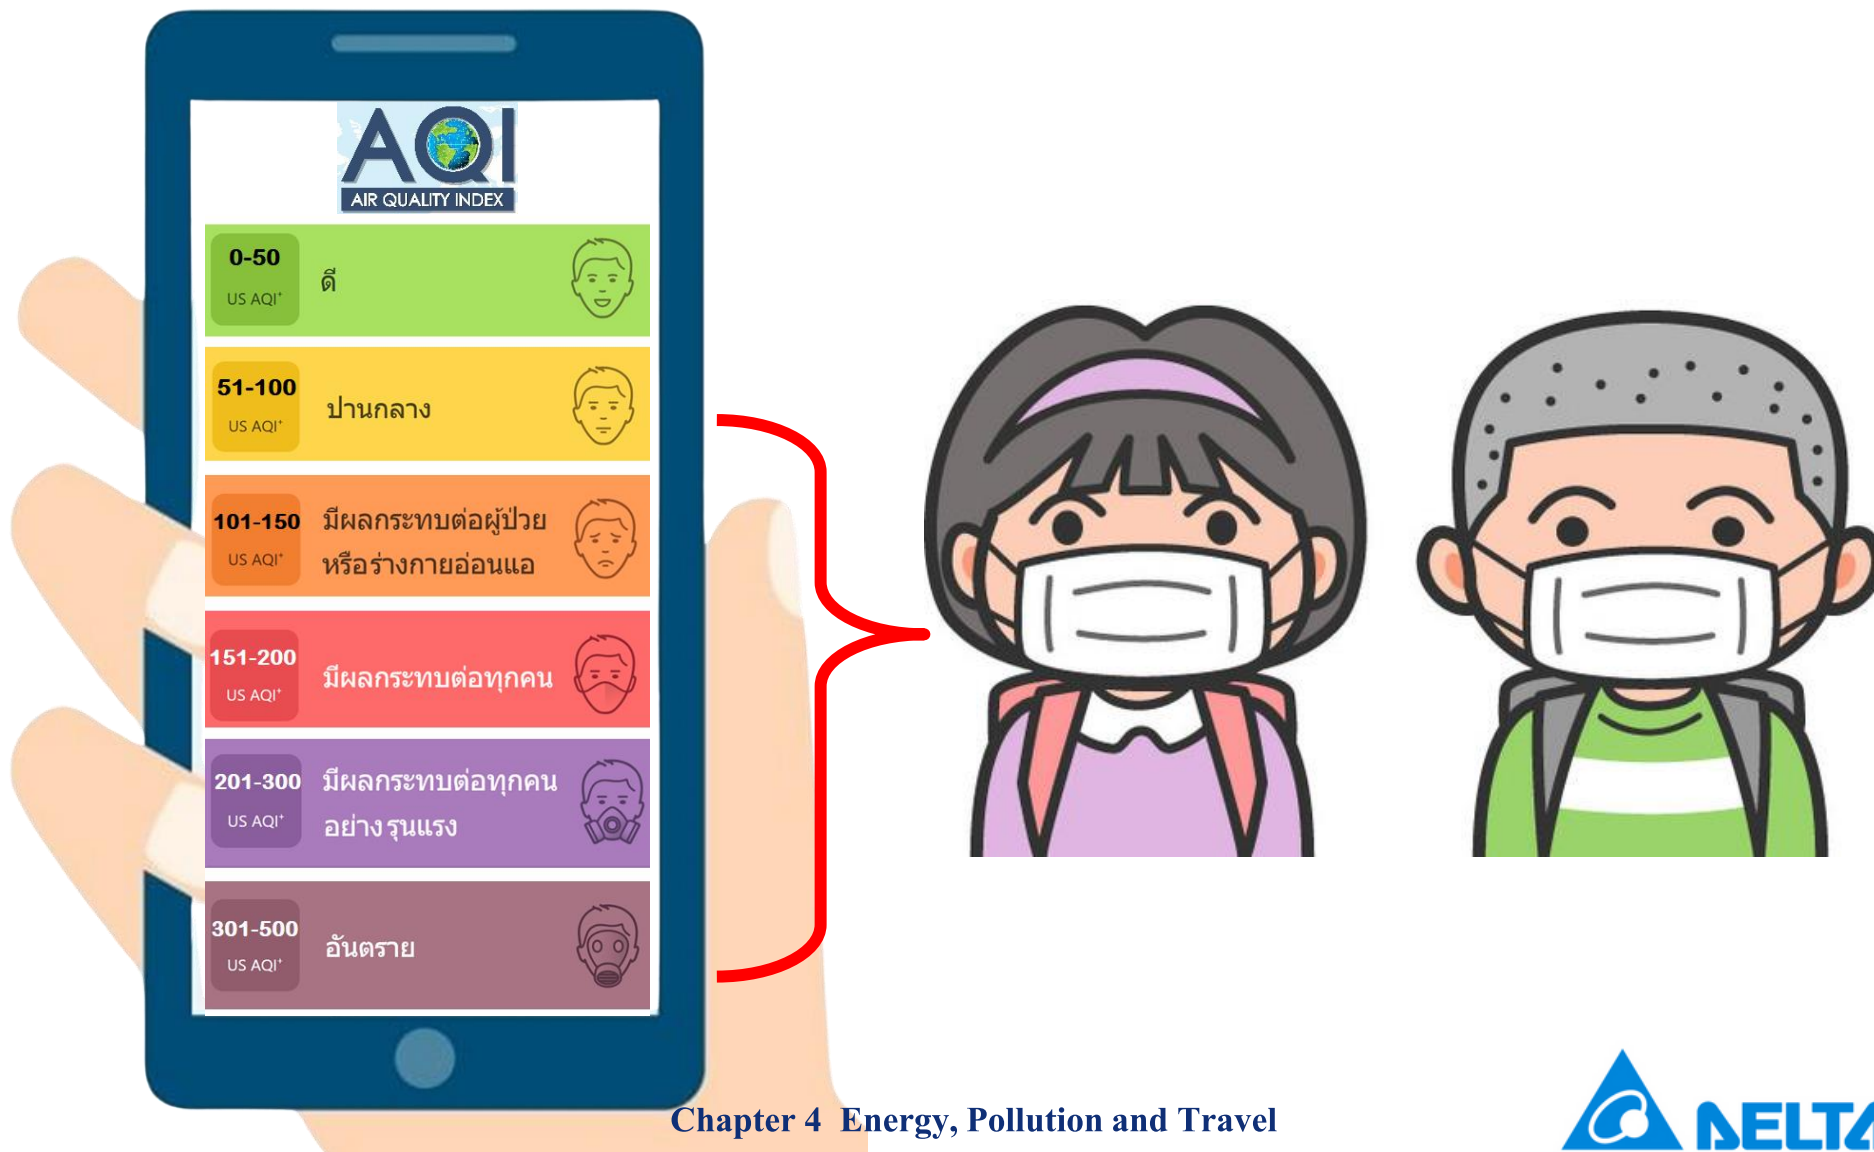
AQI
AIR QUALITY INDEX

0-50
US AQI*
ดี

51-100
US AQI*
ปานกลาง

101-150
US AQI*
มีผลกระทบต่อผู้ป่วยหรือร่างกายอ่อนแอ

151-200
US AQI*
มีผลกระทบต่อทุกคน

201-300
US AQI*
มีผลกระทบต่อทุกคนอย่างรุนแรง

301-500
US AQI*
อันตราย

Chapter 4 Energy, Pollution and Travel

DELTA